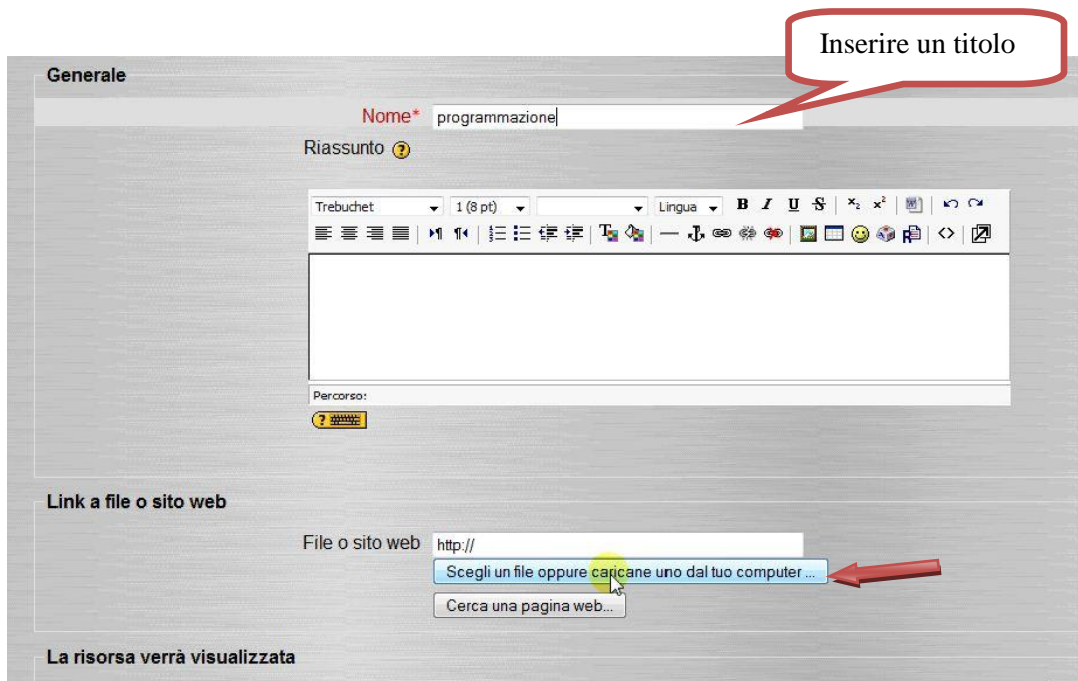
Inserire un titolo

Generale

Nome* programmazione

Riassunto

Trebuchet 1 (8 pt) Lingua B I U S

Percorso:

Link a file o sito web

File o sito web http://

Scegli un file oppure caricane uno dal tuo computer ...

Cerca una pagina web...

La risorsa verrà visualizzata